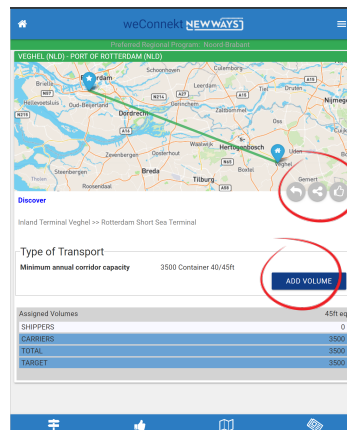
weConnekt NEWWAYS

Preferred Regional Program: Noord Brabant

VEGHEL (NLD) - PORT OF ROTTERDAM (NLD)

Schoonhoven
Rotterdam
Culemborg
Bleiswijk
A15
Nijmeg
Hellevoetsluis
Oud-Beijerland
Dordrecht
Leerdam
Gorinchem
Zaltbommel
Tiel
N322
Waalwijk
Oss
Hertogenbosch
Uden
Zevenbergen
Oosterhout
Veghel
Gemert
Steenbergen
Breda
Tilburg
Boxtel
Roosendaal

Discover

Inland Terminal Veghel >> Rotterdam Short Sea Terminal

Type of Transport

Minimum annual corridor capacity
3500 Container 40/45ft

ADD VOLUME

| Assigned Volumes | 45ft eq |
|---|---|
| SHIPPERS | 0 |
| CARRIERS | 3500 |
| TOTAL | 3500 |
| TARGET | 3500 |